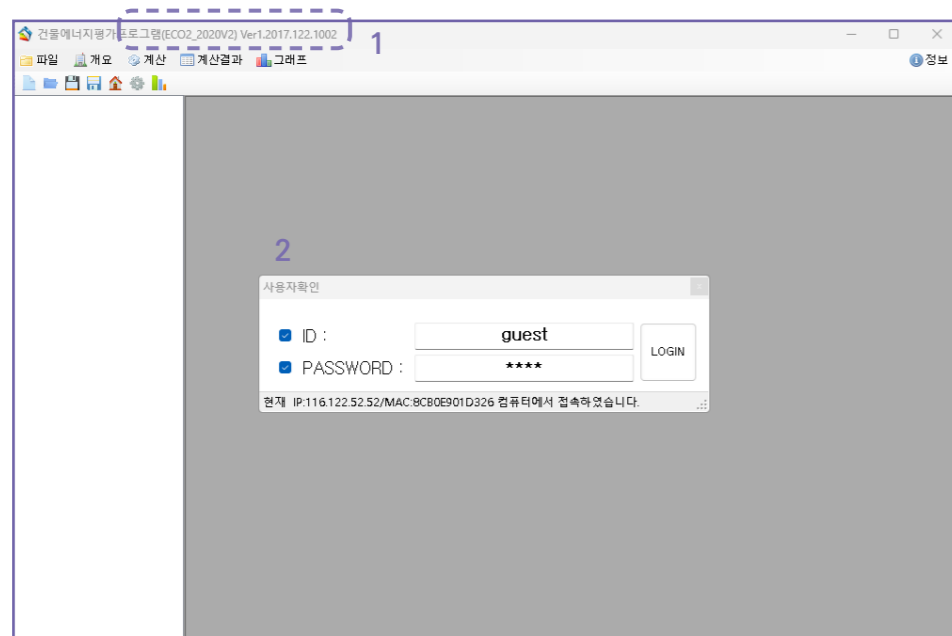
건물에너지평가프로그램(ECO2_2020V2) Ver1.2017.122.1002

1

파일 개요 계산 계산결과 그래프

정보

2

사용자확인

ID :
guest

PASSWORD :
****

LOGIN

현재 IP:116.122.52.52/MAC:8CB0E901D326 컴퓨터에서 접속하였습니다.